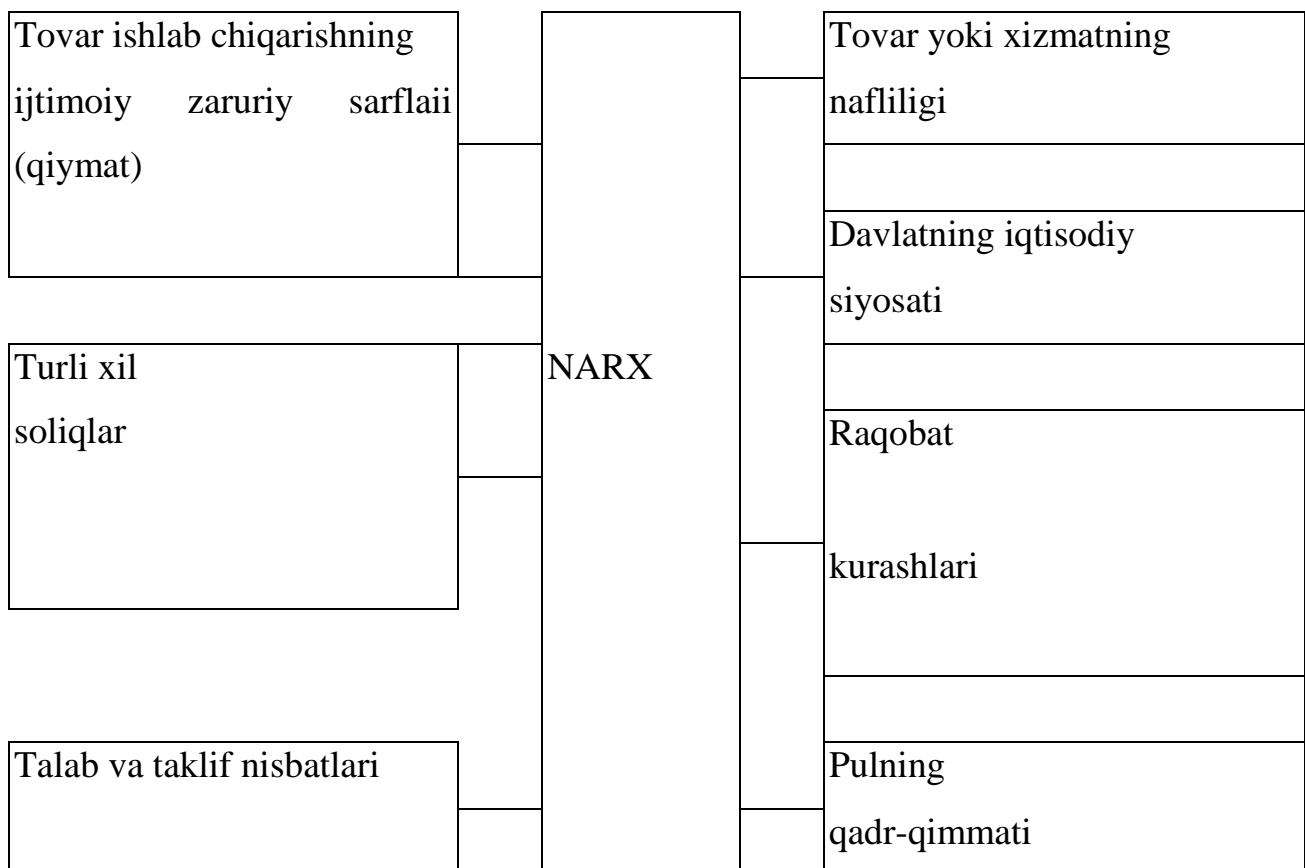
Tovar ishlab chiqarishning ijtimoiy zaruriy sarflaii (qiymat)

Turli xil soliqlar

Talab va taklif nisbatlari

NARX

Tovar yoki xizmatning nafliligi

Davlatning iqtisodiy siyosati

Raqobat

kurashlari

Pulning qadr-qimmati